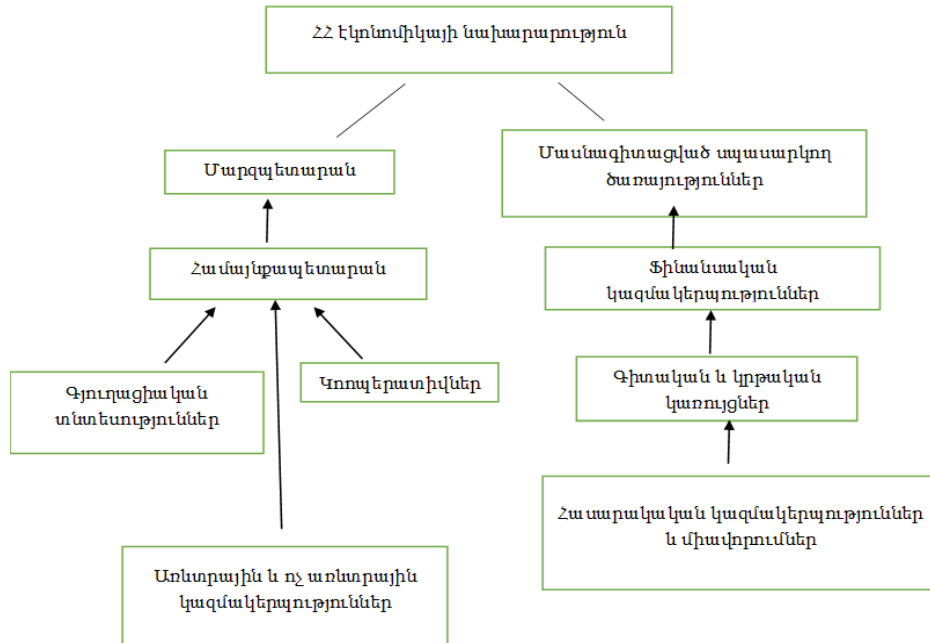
ՀՀ էկոնոմիկայի նախարարություն

Մարզպետարան

Մասնագիտացված սպասարկող ծառայություններ

Համայնքապետարան

Ֆինանսական կազմակերպություններ

Գյուղացիական տնտեսություններ

Կոոպերատիվներ

Գիտական և կրթական կառույցներ

Առևտրային և ոչ առևտրային կազմակերպություններ

Հասարակական կազմակերպություններ և միավորումներ